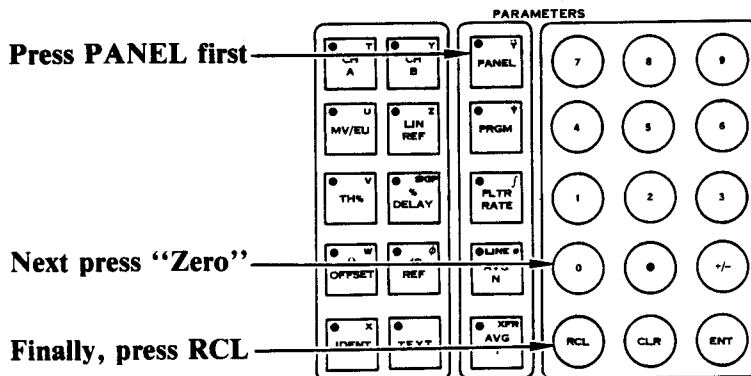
PARAMETERS

Press PANEL first

Next press "Zero"

Finally, press RCL

T
CH
A

Y
CH
B

U
MV/EU

Z
LIN
REF

V
TH%

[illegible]
%
DELAY

W
OFFSET

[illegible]
REF

X
IDENT

TEXT

PANEL

PRGM

$\int$
FLTR
RATE

LINE #
AVG
N

XPR
AVG

7

8

9

4

5

6

1

2

3

0

+/-

RCL

CLR

ENT